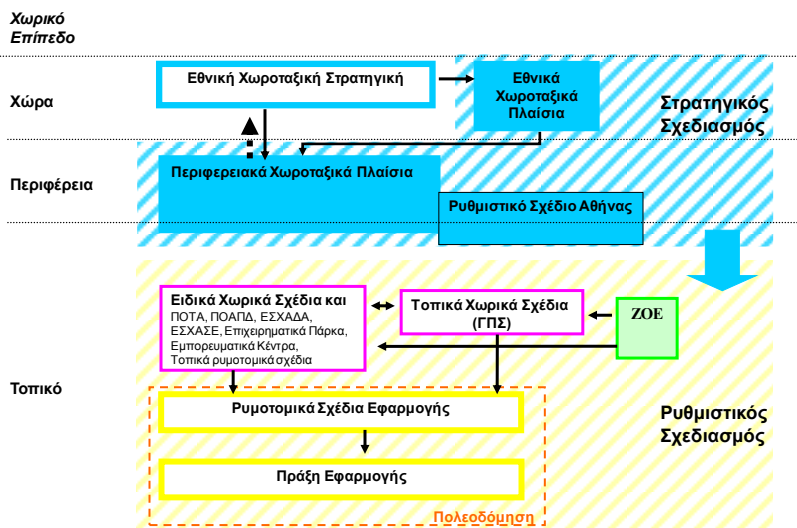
Χωρικό Επίπεδο

Χώρα

Εθνική Χωροταξική Στρατηγική

Εθνικά Χωροταξικά Πλαίσια

Στρατηγικός Σχεδιασμός

Περιφέρεια

Περιφερειακά Χωροταξικά Πλαίσια

Ρυθμιστικό Σχέδιο Αθήνας

Ειδικά Χωρικά Σχέδια και ΠΟΤΑ, ΠΟΑΠΔ, ΕΣΧΑΔΑ, ΕΣΧΑΣΕ, Επιχειρηματικά Πάρκα, Εμπορευματικά Κέντρα, Τοπικά ρυμοτομικά σχέδια

Τοπικά Χωρικά Σχέδια (ΓΠΣ)

ΖΟΕ

Τοπικό

Ρυμοτομικά Σχέδια Εφαρμογής

Ρυθμιστικός Σχεδιασμός

Πράξη Εφαρμογής

Πολεοδόμηση